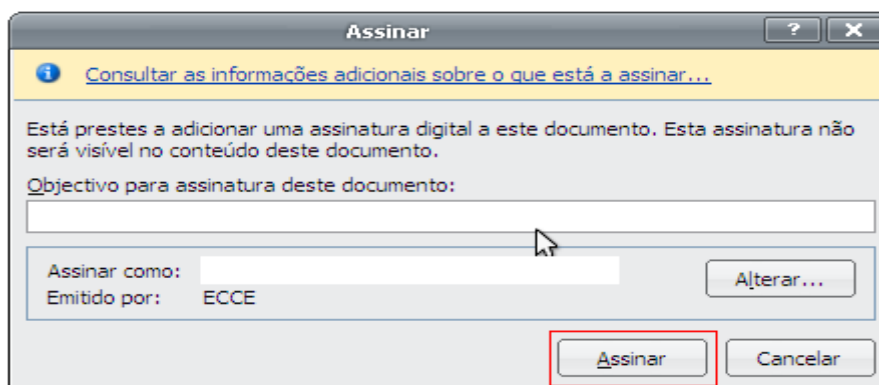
Assinar

?

Consultar as informações adicionais sobre o que está a assinar...

Está prestes a adicionar uma assinatura digital a este documento. Esta assinatura não será visível no conteúdo deste documento.

Objectivo para assinatura deste documento:

Assinar como:
Emitido por: ECCE

Alterar...

Assinar
Cancelar